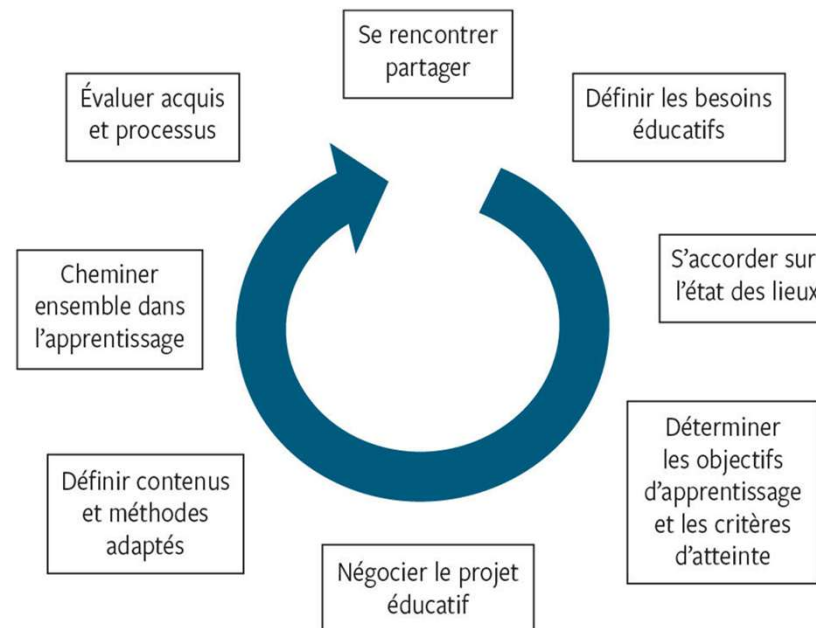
Se rencontrer partager

Définir les besoins éducatifs

S'accorder sur l'état des lieux

Déterminer les objectifs d'apprentissage et les critères d'atteinte

Négocier le projet éducatif

Définir contenus et méthodes adaptés

Cheminer ensemble dans l'apprentissage

Évaluer acquis et processus